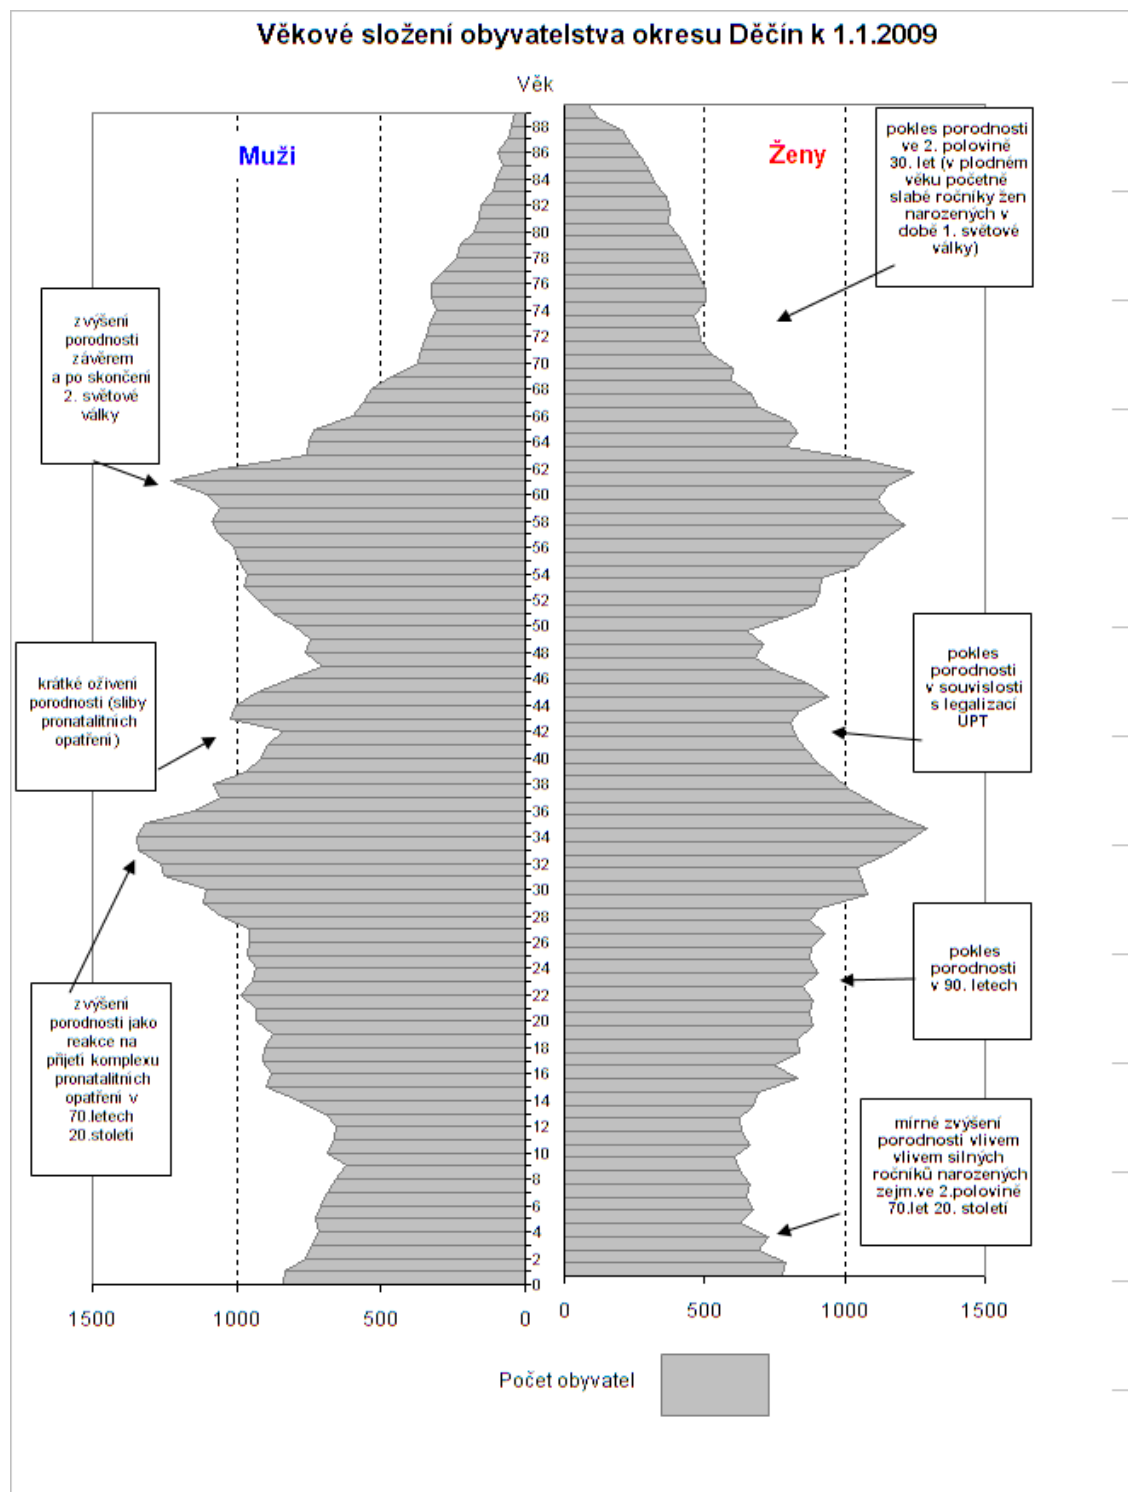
Věkové složení obyvatelstva okresu Děčín k 1.1.2009

Věk

Muži

Ženy

pokles porodnosti ve 2. polovině 30. let (v plodném věku početně slabé ročníky žen narozených v době 1. světové války)

zvýšení porodnosti závěrem a po skončení 2. světové války

krátké oživení porodnosti (sliby pronatalitních opatření)

pokles porodnosti v souvislosti s legalizací UPT

pokles porodnosti v 90. letech

zvýšení porodnosti jako reakce na přijetí komplexu pronatalitních opatření v 70.letech 20.století

mírné zvýšení porodnosti vlivem vlivem silných ročníků narozených zejm.ve 2.polovině 70.let 20. století

88 86 84 82 80 78 76 74 72 70 68 66 64 62 60 58 56 54 52 50 48 46 44 42 40 38 36 34 32 30 28 26 24 22 20 18 16 14 12 10 8 6 4 2 0

1500 1000 500 0

0 500 1000 1500

Počet obyvatel